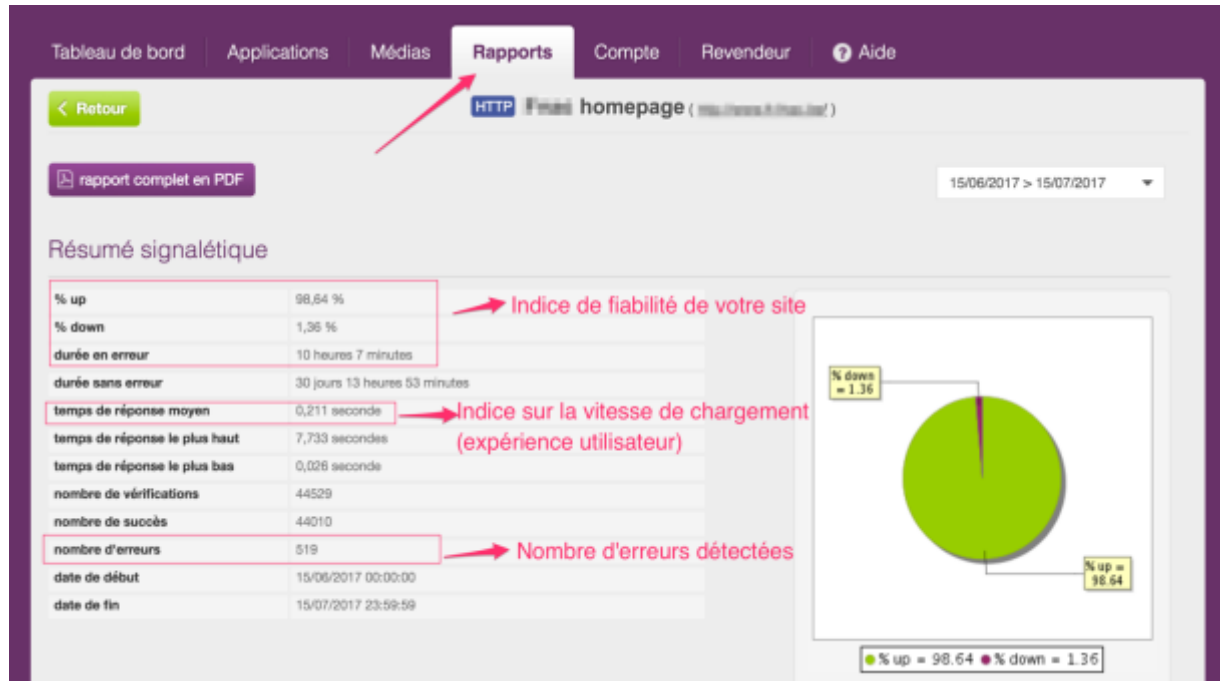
Tableau de bord Applications Médias Rapports Compte Revendeur Aide

Retour

HTTP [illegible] homepage ( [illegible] )

rapport complet en PDF

15/06/2017 > 15/07/2017

Résumé signalétique

| | |
|---|---|
| % up | 98,64 % |
| % down | 1,36 % |
| durée en erreur | 10 heures 7 minutes |
| durée sans erreur | 30 jours 13 heures 53 minutes |
| temps de réponse moyen | 0,211 seconde |
| temps de réponse le plus haut | 7,733 secondes |
| temps de réponse le plus bas | 0,026 seconde |
| nombre de vérifications | 44529 |
| nombre de succès | 44010 |
| nombre d'erreurs | 519 |
| date de début | 15/06/2017 00:00:00 |
| date de fin | 15/07/2017 23:59:59 |

Indice de fiabilité de votre site

Indice sur la vitesse de chargement (expérience utilisateur)

Nombre d'erreurs détectées

% down = 1.36

% up = 98.64

% up = 98.64 % down = 1.36